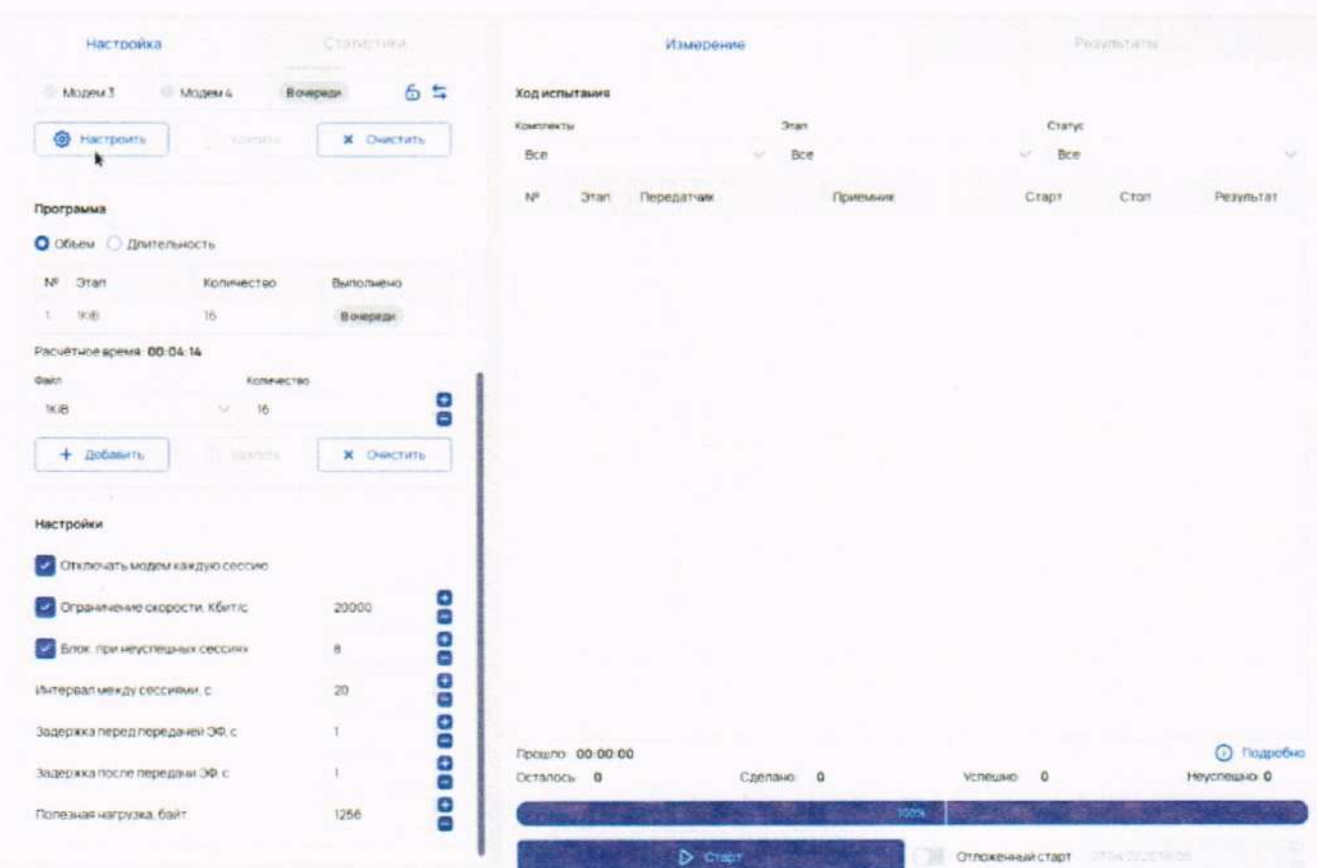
Настройка Статистика

Измерение Результаты

Модем 3 Модем 4 В очереди

Настроить Удалить Очистить

Программа

Объем Длительность

| № | Этап | Количество | Выполнено |
|---|---|---|---|
| 1 | 1KiB | 16 | В очереди |

Расчётное время: 00:04:14

Файл Количество

1KiB 16

Добавить Удалить Очистить

Настройки

Отключать модем каждую сессию

Ограничение скорости, Кбит/с 20000

Блок. при неуспешных сессиях 8

Интервал между сессиями, с 20

Задержка перед передачей ЭФ, с 1

Задержка после передачи ЭФ, с 1

Полезная нагрузка, байт 1256

Ход испытания

Комплекты Этап Статус

Все Все Все

| № | Этап | Передатчик | Приемник | Старт | Стоп | Результат |
|---|---|---|---|---|---|---|

Прошло: 00:00:00 Подробно

Осталось: 0 Сделано: 0 Успешно: 0 Неуспешно: 0

100%

Старт Отложенный старт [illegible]